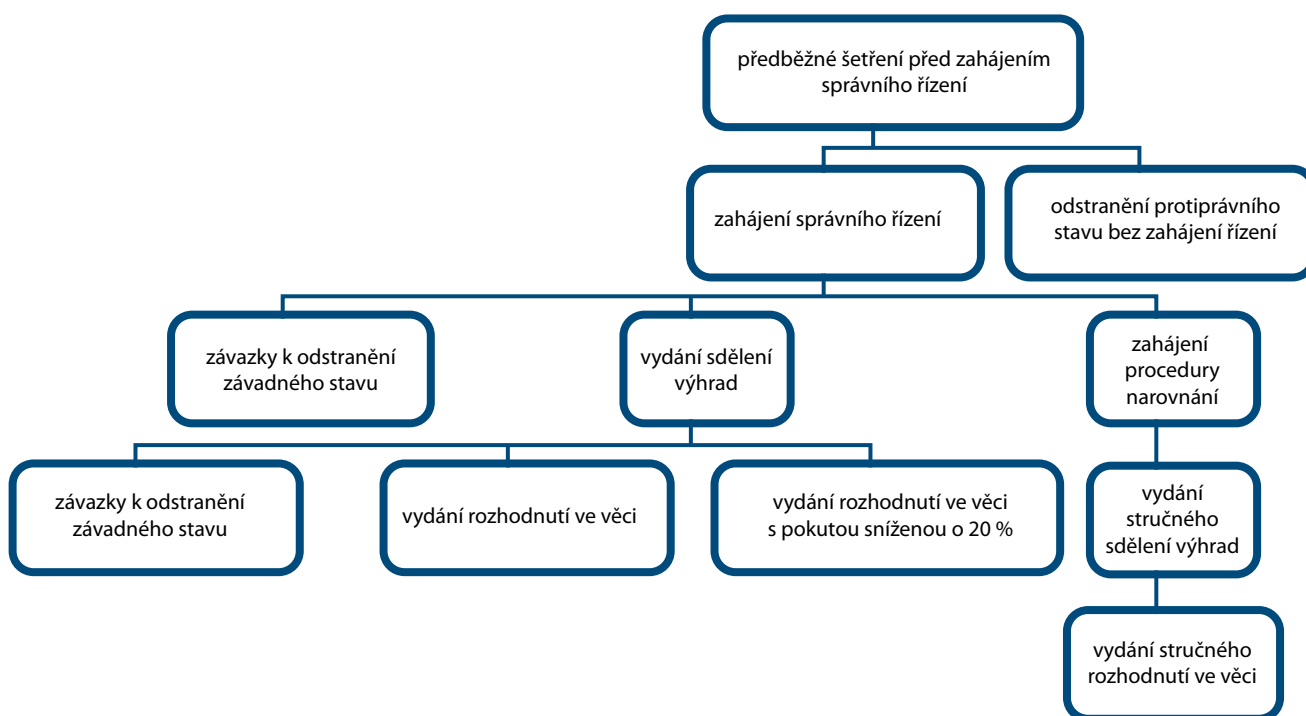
předběžné šetření před zahájením správního řízení

zahájení správního řízení

odstranění protiprávního stavu bez zahájení řízení

závazky k odstranění závadného stavu

vydání sdělení výhrad

zahájení procedury narovnání

závazky k odstranění závadného stavu

vydání rozhodnutí ve věci

vydání rozhodnutí ve věci s pokutou sníženou o 20 %

vydání stručného sdělení výhrad

vydání stručného rozhodnutí ve věci